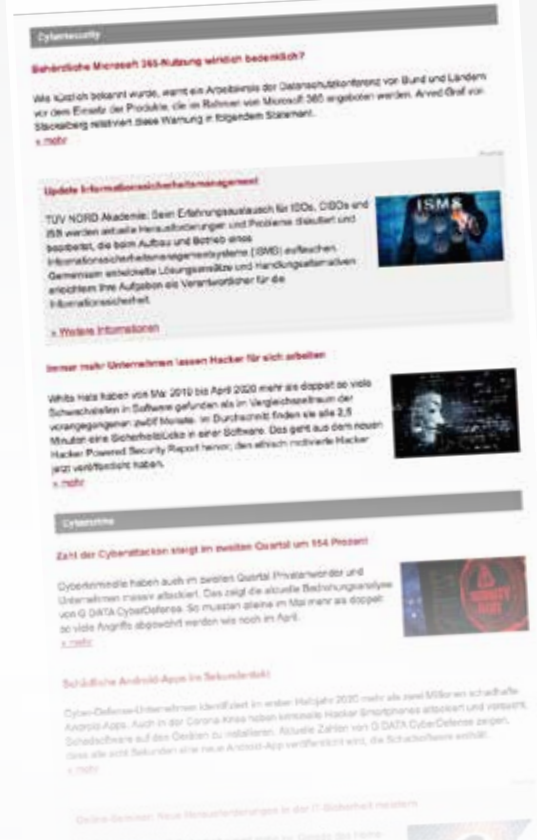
Cybersecurity

Behördliche Microsoft 365-Nutzung wirklich bedenklich?

Wie kürzlich bekannt wurde, warnt ein Arbeitskreis der Datenschutzkonferenz von Bund und Ländern vor dem Einsatz der Produkte, die im Rahmen von Microsoft 365 angeboten werden. Arved Graf von Stackelberg relativiert diese Warnung in folgendem Statement.

» mehr

Anzeige

Update Informationssicherheitsmanagement

TÜV NORD Akademie: Beim Erfahrungsaustausch für ISOs, CISOs und ISB werden aktuelle Herausforderungen und Probleme diskutiert und beobachtet, die beim Aufbau und Betrieb eines Informationssicherheitsmanagementsystems (ISMS) auftauchen. Gemeinsam entwickelte Lösungsansätze und Handlungsalternativen erleichtern Ihre Aufgaben als Verantwortlicher für die Informationssicherheit.

» Weitere Informationen

ISMS

Immer mehr Unternehmen lassen Hacker für sich arbeiten

White Hats haben von Mai 2019 bis April 2020 mehr als doppelt so viele Schwachstellen in Software gefunden als im Vergleichszeitraum der vorangegangenen zwölf Monate. Im Durchschnitt finden sie alle 2,5 Minuten eine Sicherheitslücke in einer Software. Das geht aus dem neuen Hacker Powered Security Report hervor, den ethisch motivierte Hacker jetzt veröffentlicht haben.

» mehr

Cybercrime

Zahl der Cyberattacken steigt im zweiten Quartal um 154 Prozent

Cyberkriminelle haben auch im zweiten Quartal Privatanwender und Unternehmen massiv attackiert. Das zeigt die aktuelle Bedrohungsanalyse von G DATA CyberDefense. So mussten alleine im Mai mehr als doppelt so viele Angriffe abgewehrt werden wie noch im April.

» mehr

Schädliche Android-Apps im Sekundentakt

Cyber-Defense-Unternehmen identifiziert im ersten Halbjahr 2020 mehr als zwei Millionen schädliche Android-Apps. Auch in der Corona Krise haben kriminelle Hacker Smartphones attackiert und versucht, Schadsoftware auf den Geräten zu installieren. Aktuelle Zahlen von G DATA CyberDefense zeigen, dass alle acht Sekunden eine neue Android-App veröffentlicht wird, die Schadsoftware enthält.

» mehr

Online-Seminar: Neue Herausforderungen in der IT-Sicherheit meistern

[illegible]